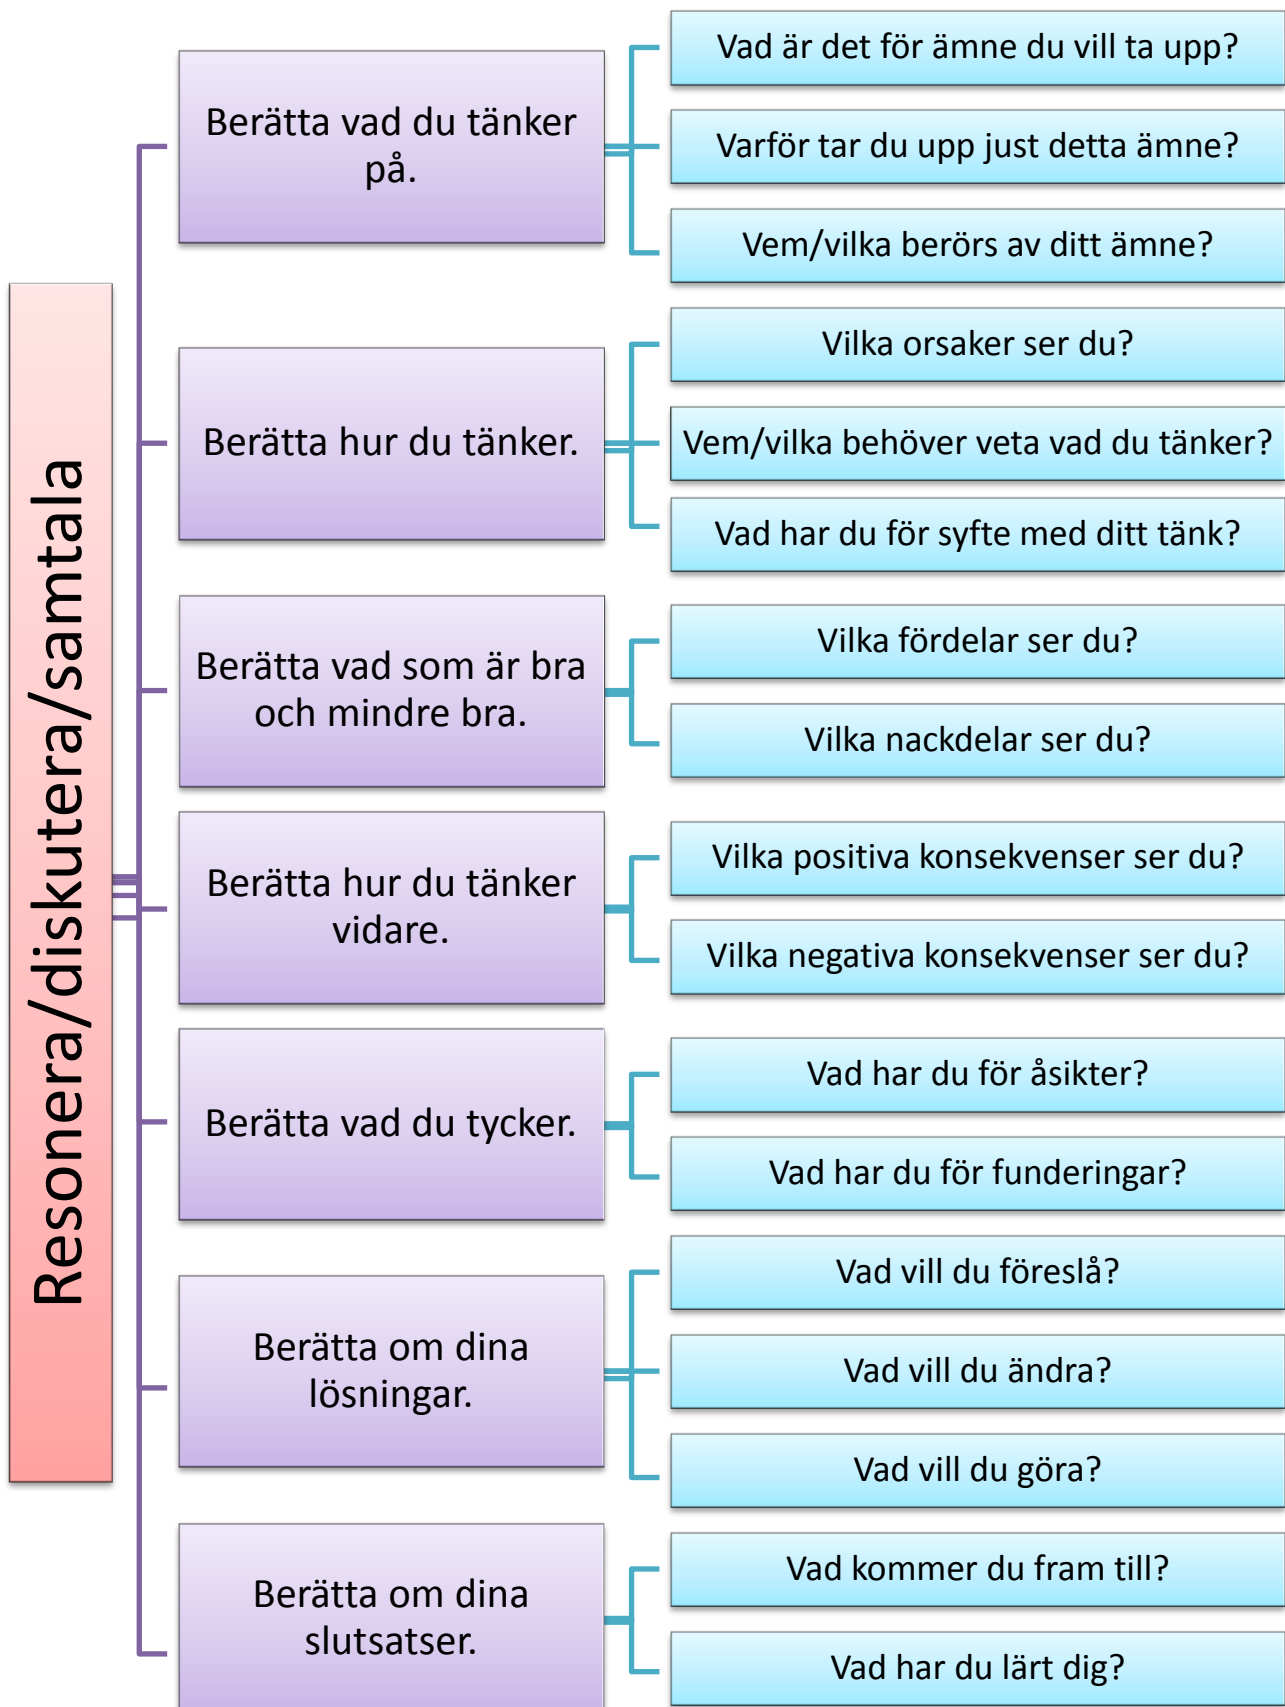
Resonera/diskutera/samtala

Berätta vad du tänker på.

Vad är det för ämne du vill ta upp?

Varför tar du upp just detta ämne?

Vem/vilka berörs av ditt ämne?

Berätta hur du tänker.

Vilka orsaker ser du?

Vem/vilka behöver veta vad du tänker?

Vad har du för syfte med ditt tänk?

Berätta vad som är bra och mindre bra.

Vilka fördelar ser du?

Vilka nackdelar ser du?

Berätta hur du tänker vidare.

Vilka positiva konsekvenser ser du?

Vilka negativa konsekvenser ser du?

Berätta vad du tycker.

Vad har du för åsikter?

Vad har du för funderingar?

Berätta om dina lösningar.

Vad vill du föreslå?

Vad vill du ändra?

Vad vill du göra?

Berätta om dina slutsatser.

Vad kommer du fram till?

Vad har du lärt dig?